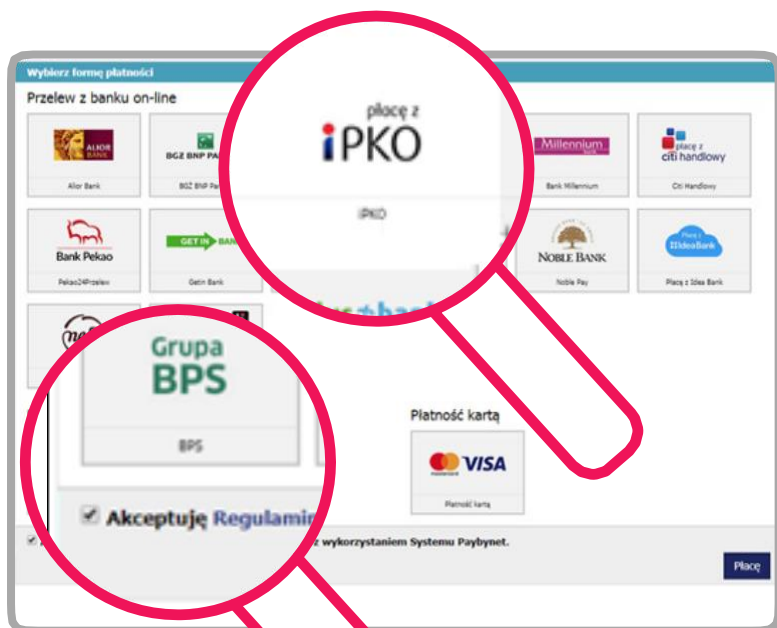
Wybierz formę płatności

Przelew z banku on-line

ALIOR BANK
Alior Bank

BGŻ BNP PA
BGŻ BNP Pa

płacę z
iPKO
iPKO

Millennium
Bank Millennium

płacę z
citi handlowy
Citi Handlowy

Bank Pekao
Pekao24Przelew

GET IN BANK
Getin Bank

NOBLE BANK
Noble Pay

Płacę z IdeaBank
Płacę z Idea Bank

Grupa
BPS
BPS

Płatność kartą

VISA
Płatność kartą

Akceptuję Regulamin

z wykorzystaniem Systemu Paybynet.

Płacę